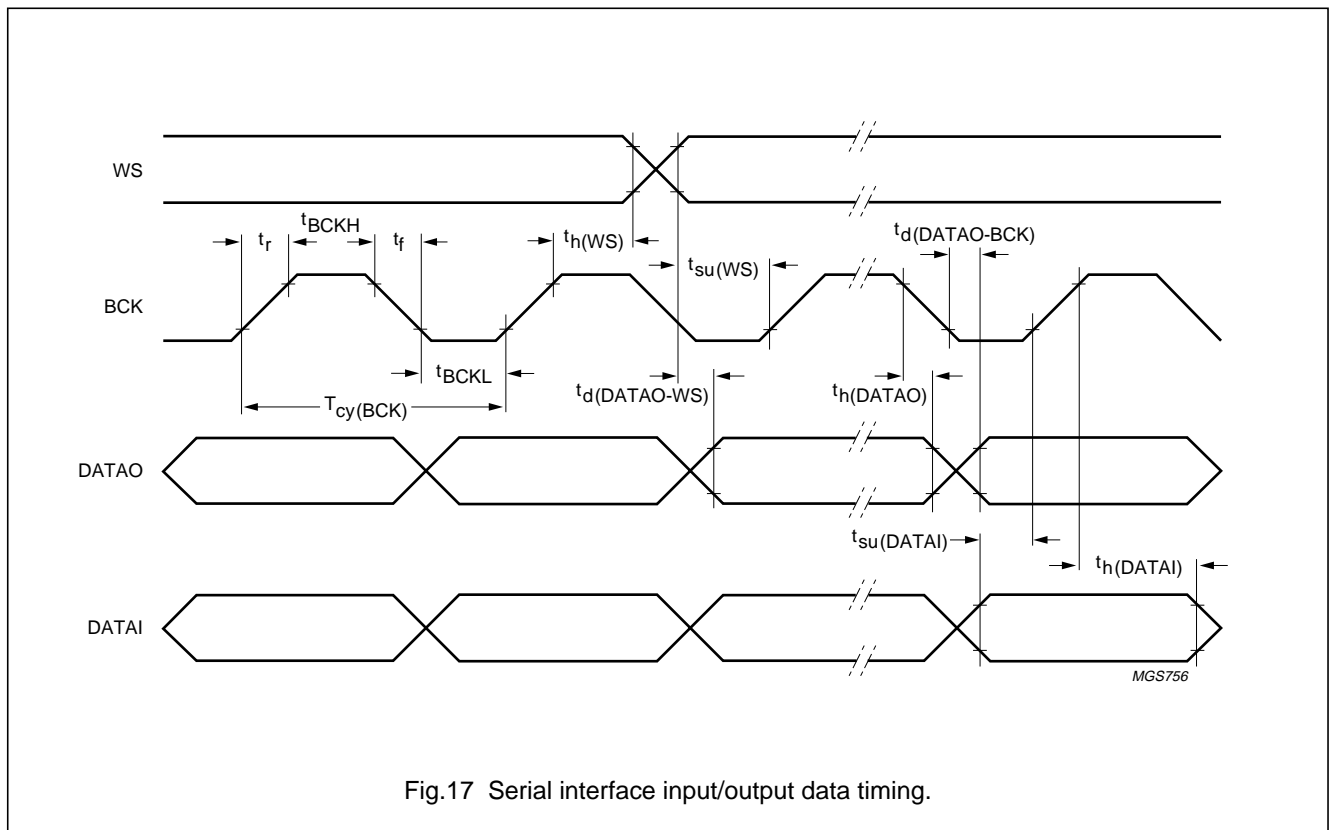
WS

$t_r$ $t_{BCKH}$ $t_f$ $t_{h(WS)}$ $t_{d(DATAO-BCK)}$

$t_{su(WS)}$

BCK

$t_{BCKL}$ $t_{d(DATAO-WS)}$ $t_{h(DATAO)}$

$T_{cy(BCK)}$

DATAO

$t_{su(DATAI)}$

$t_{h(DATAI)}$

DATAI

MGS756

Fig.17 Serial interface input/output data timing.